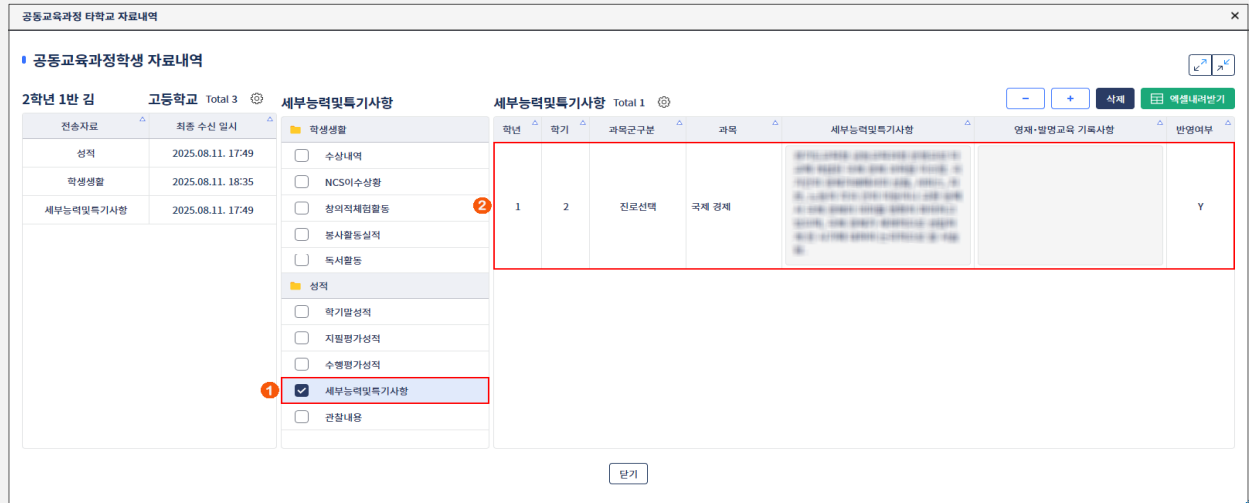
공동교육과정 타학교 자료내역

공동교육과정학생 자료내역

2학년 1반 김 고등학교 Total 3

| 전송자료 | 최종 수신 일시 |
|---|---|
| 성적 | 2025.08.11. 17:49 |
| 학생생활 | 2025.08.11. 18:35 |
| 세부능력및특기사항 | 2025.08.11. 17:49 |

세부능력및특기사항

학생생활
수상내역
NCS이수상황
창의적체험활동
봉사활동실적
독서활동
성적
학기말성적
지필평가성적
수행평가성적
1 세부능력및특기사항
관찰내용

세부능력및특기사항 Total 1

− + 삭제 엑셀내려받기

| 학년 | 학기 | 과목군구분 | 과목 | 세부능력및특기사항 | 영재·발명교육 기록사항 | 반영여부 |
|---|---|---|---|---|---|---|
| 1 | 2 | 진로선택 | 국제 경제 | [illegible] | | Y |

2

닫기